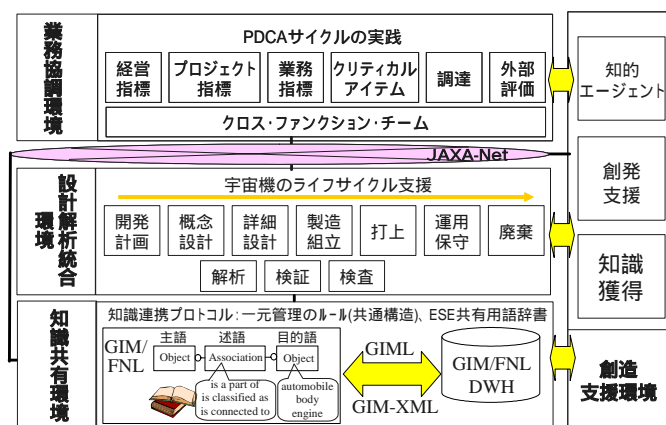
業務協調環境

PDCAサイクルの実践

経営指標

プロジェクト指標

業務指標

クリティカルアイテム

調達

外部評価

クロス・ファンクション・チーム

知的エージェント

JAXA-Net

設計解析統合環境

宇宙機のライフサイクル支援

開発計画

概念設計

詳細設計

製造組立

打上

運用保守

廃棄

解析

検証

検査

創発支援

知識獲得

知識共有環境

知識連携プロトコル：一元管理のルール(共通構造)、ESE共有用語辞書

GIM/FNL

主語

述語

目的語

Object

Association

Object

is a part of
is classified as
is connected to

automobile
body
engine

GIML

GIM-XML

GIM/FNL DWH

創造支援環境